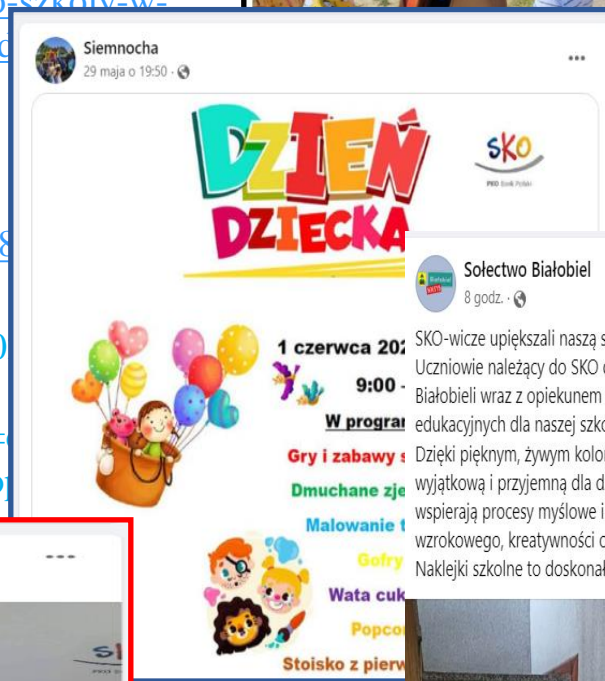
Siemnocha
29 maja o 19:50 ·

DZIEŃ DZIECKA

SKO
PKO Bank Polski

1 czerwca 202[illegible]
9:00 -
W program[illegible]
Gry i zabawy s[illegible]
Dmuchane zje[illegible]
Malowanie t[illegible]
Gofry
Wata cuk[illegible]
Popco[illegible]
Stoisko z pierw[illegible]

Sołectwo Białobiel
8 godz. ·

SKO-wicze upiększali naszą s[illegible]
Uczniowie należący do SKO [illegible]
Białobieli wraz z opiekunem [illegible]
edukacyjnych dla naszej szko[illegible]
Dzięki pięknym, żywym kolor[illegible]
wyjątkową i przyjemną dla d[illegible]
wspierają procesy myślowe i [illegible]
wzrokowego, kreatywności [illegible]
Naklejki szkolne to doskonał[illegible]